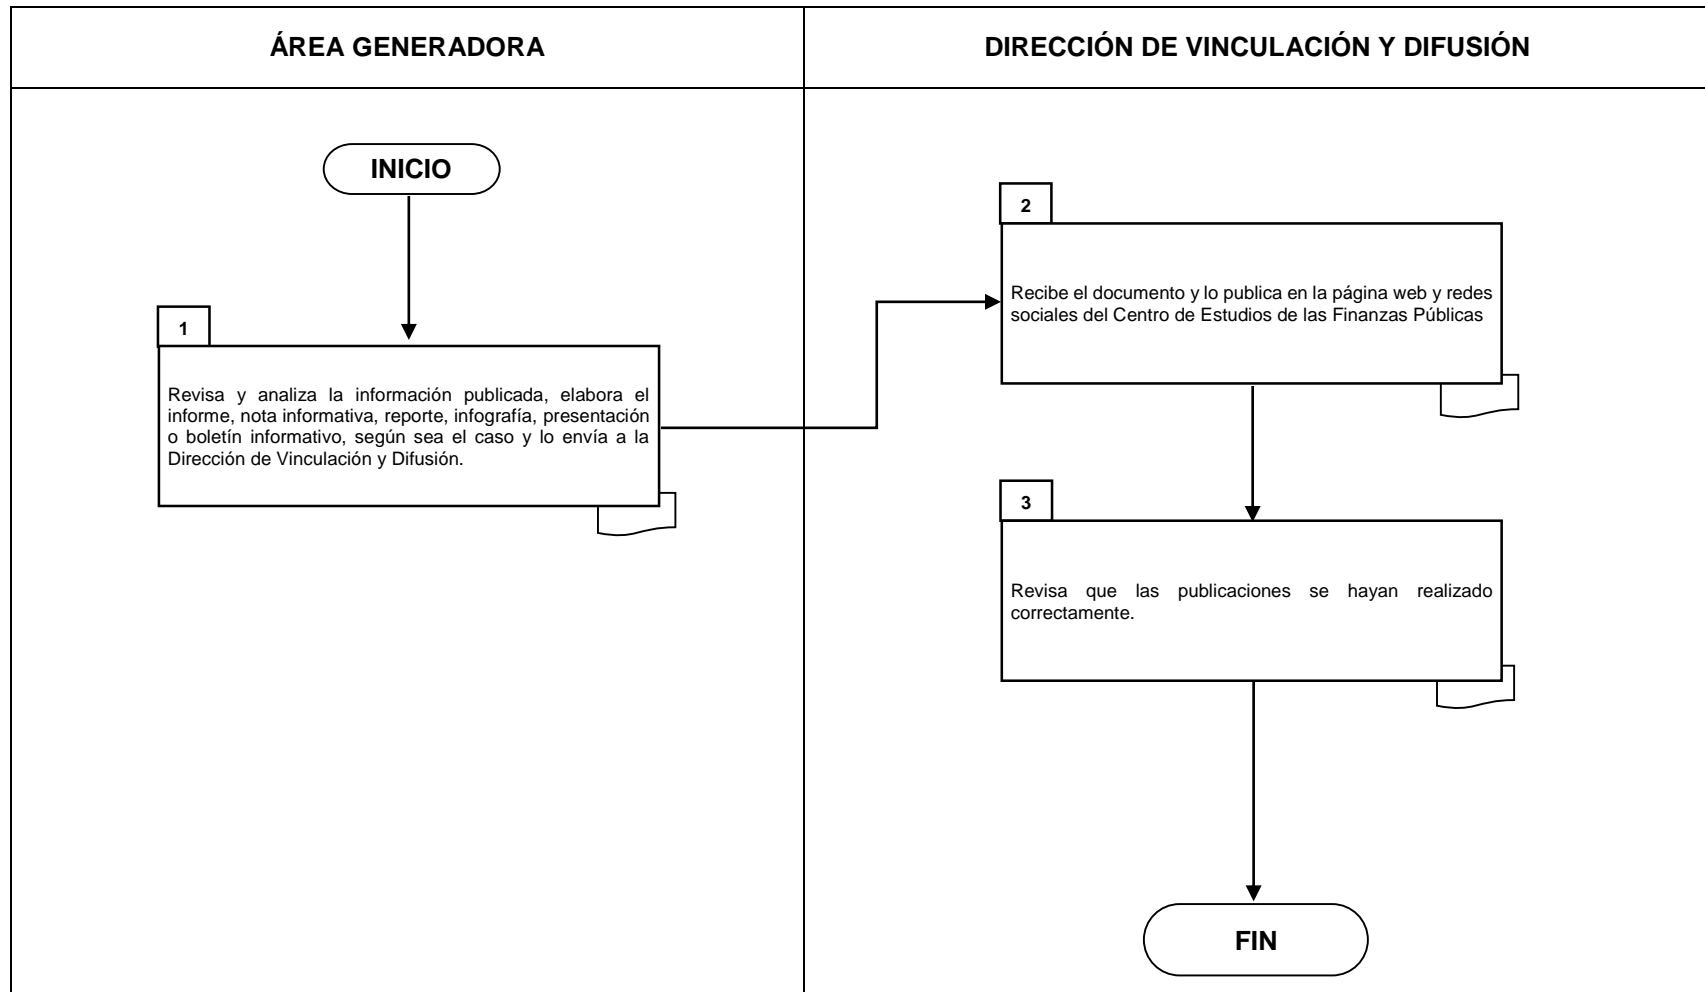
ÁREA GENERADORA

DIRECCIÓN DE VINCULACIÓN Y DIFUSIÓN

INICIO

1

Revisa y analiza la información publicada, elabora el informe, nota informativa, reporte, infografía, presentación o boletín informativo, según sea el caso y lo envía a la Dirección de Vinculación y Difusión.

2

Recibe el documento y lo publica en la página web y redes sociales del Centro de Estudios de las Finanzas Públicas

3

Revisa que las publicaciones se hayan realizado correctamente.

FIN